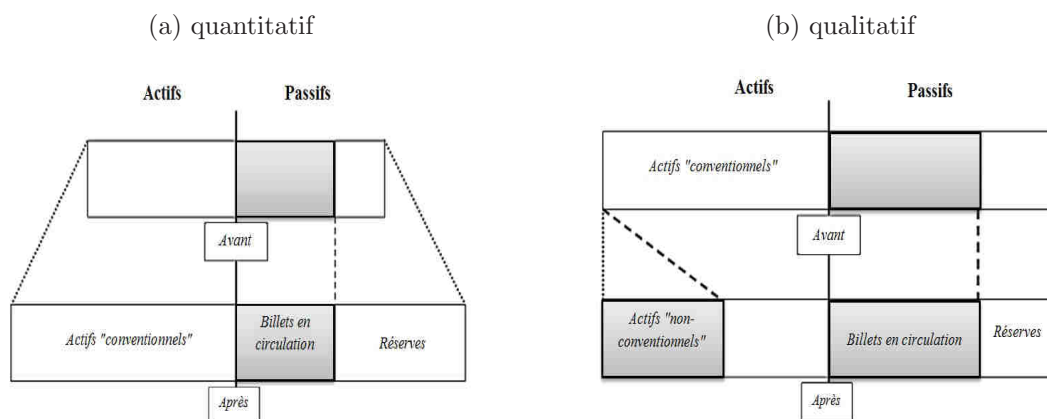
(a) quantitatif

Actifs

Passifs

Avant

Actifs "conventionnels"

Billets en circulation

Réserves

Après

(b) qualitatif

Actifs

Passifs

Actifs "conventionnels"

Avant

Actifs "non-conventionnels"

Billets en circulation

Réserves

Après